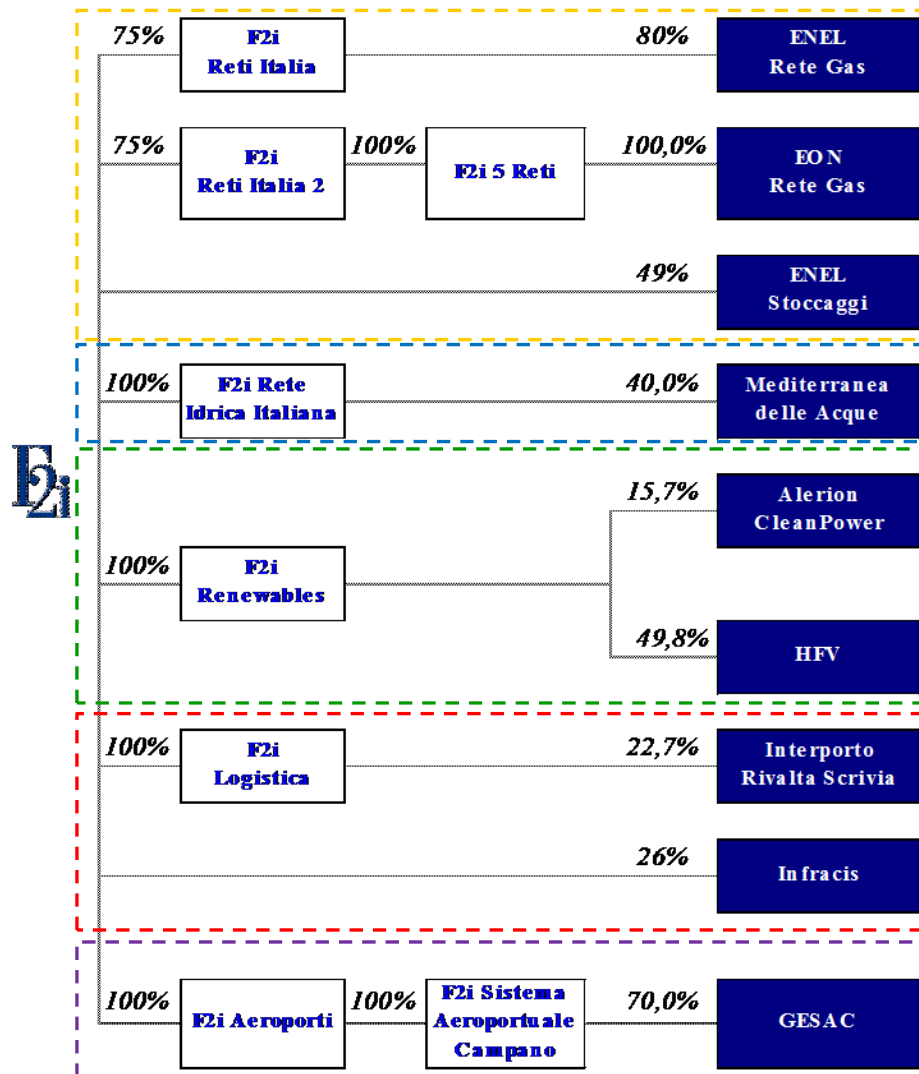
F2i

75%
F2i Reti Italia
80%
ENEL Rete Gas

75%
F2i Reti Italia 2
100%
F2i 5 Reti
100,0%
EON Rete Gas

49%
ENEL Stoccaggi

100%
F2i Rete Idrica Italiana
40,0%
Mediterranea delle Acque

15,7%
Alerion CleanPower

100%
F2i Renewables

49,8%
HFV

100%
F2i Logistica
22,7%
Interporto Rivalta Scrivia

26%
Infracis

100%
F2i Aeroporti
100%
F2i Sistema Aeroportuale Campano
70,0%
GESAC